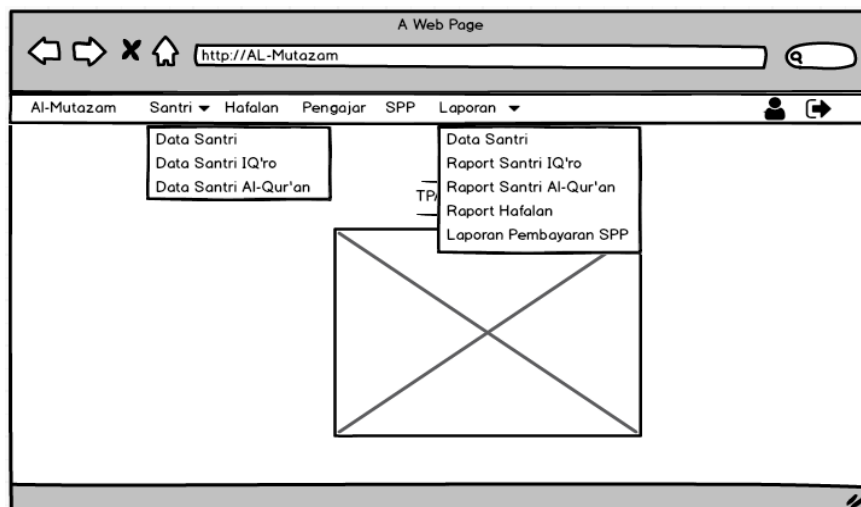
A Web Page

http://AL-Mutazam

Al-Mutazam Santri Hafalan Pengajar SPP Laporan

Data Santri
Data Santri IQ'ro
Data Santri Al-Qur'an

TP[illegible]

Data Santri
Raport Santri IQ'ro
Raport Santri Al-Qur'an
Raport Hafalan
Laporan Pembayaran SPP